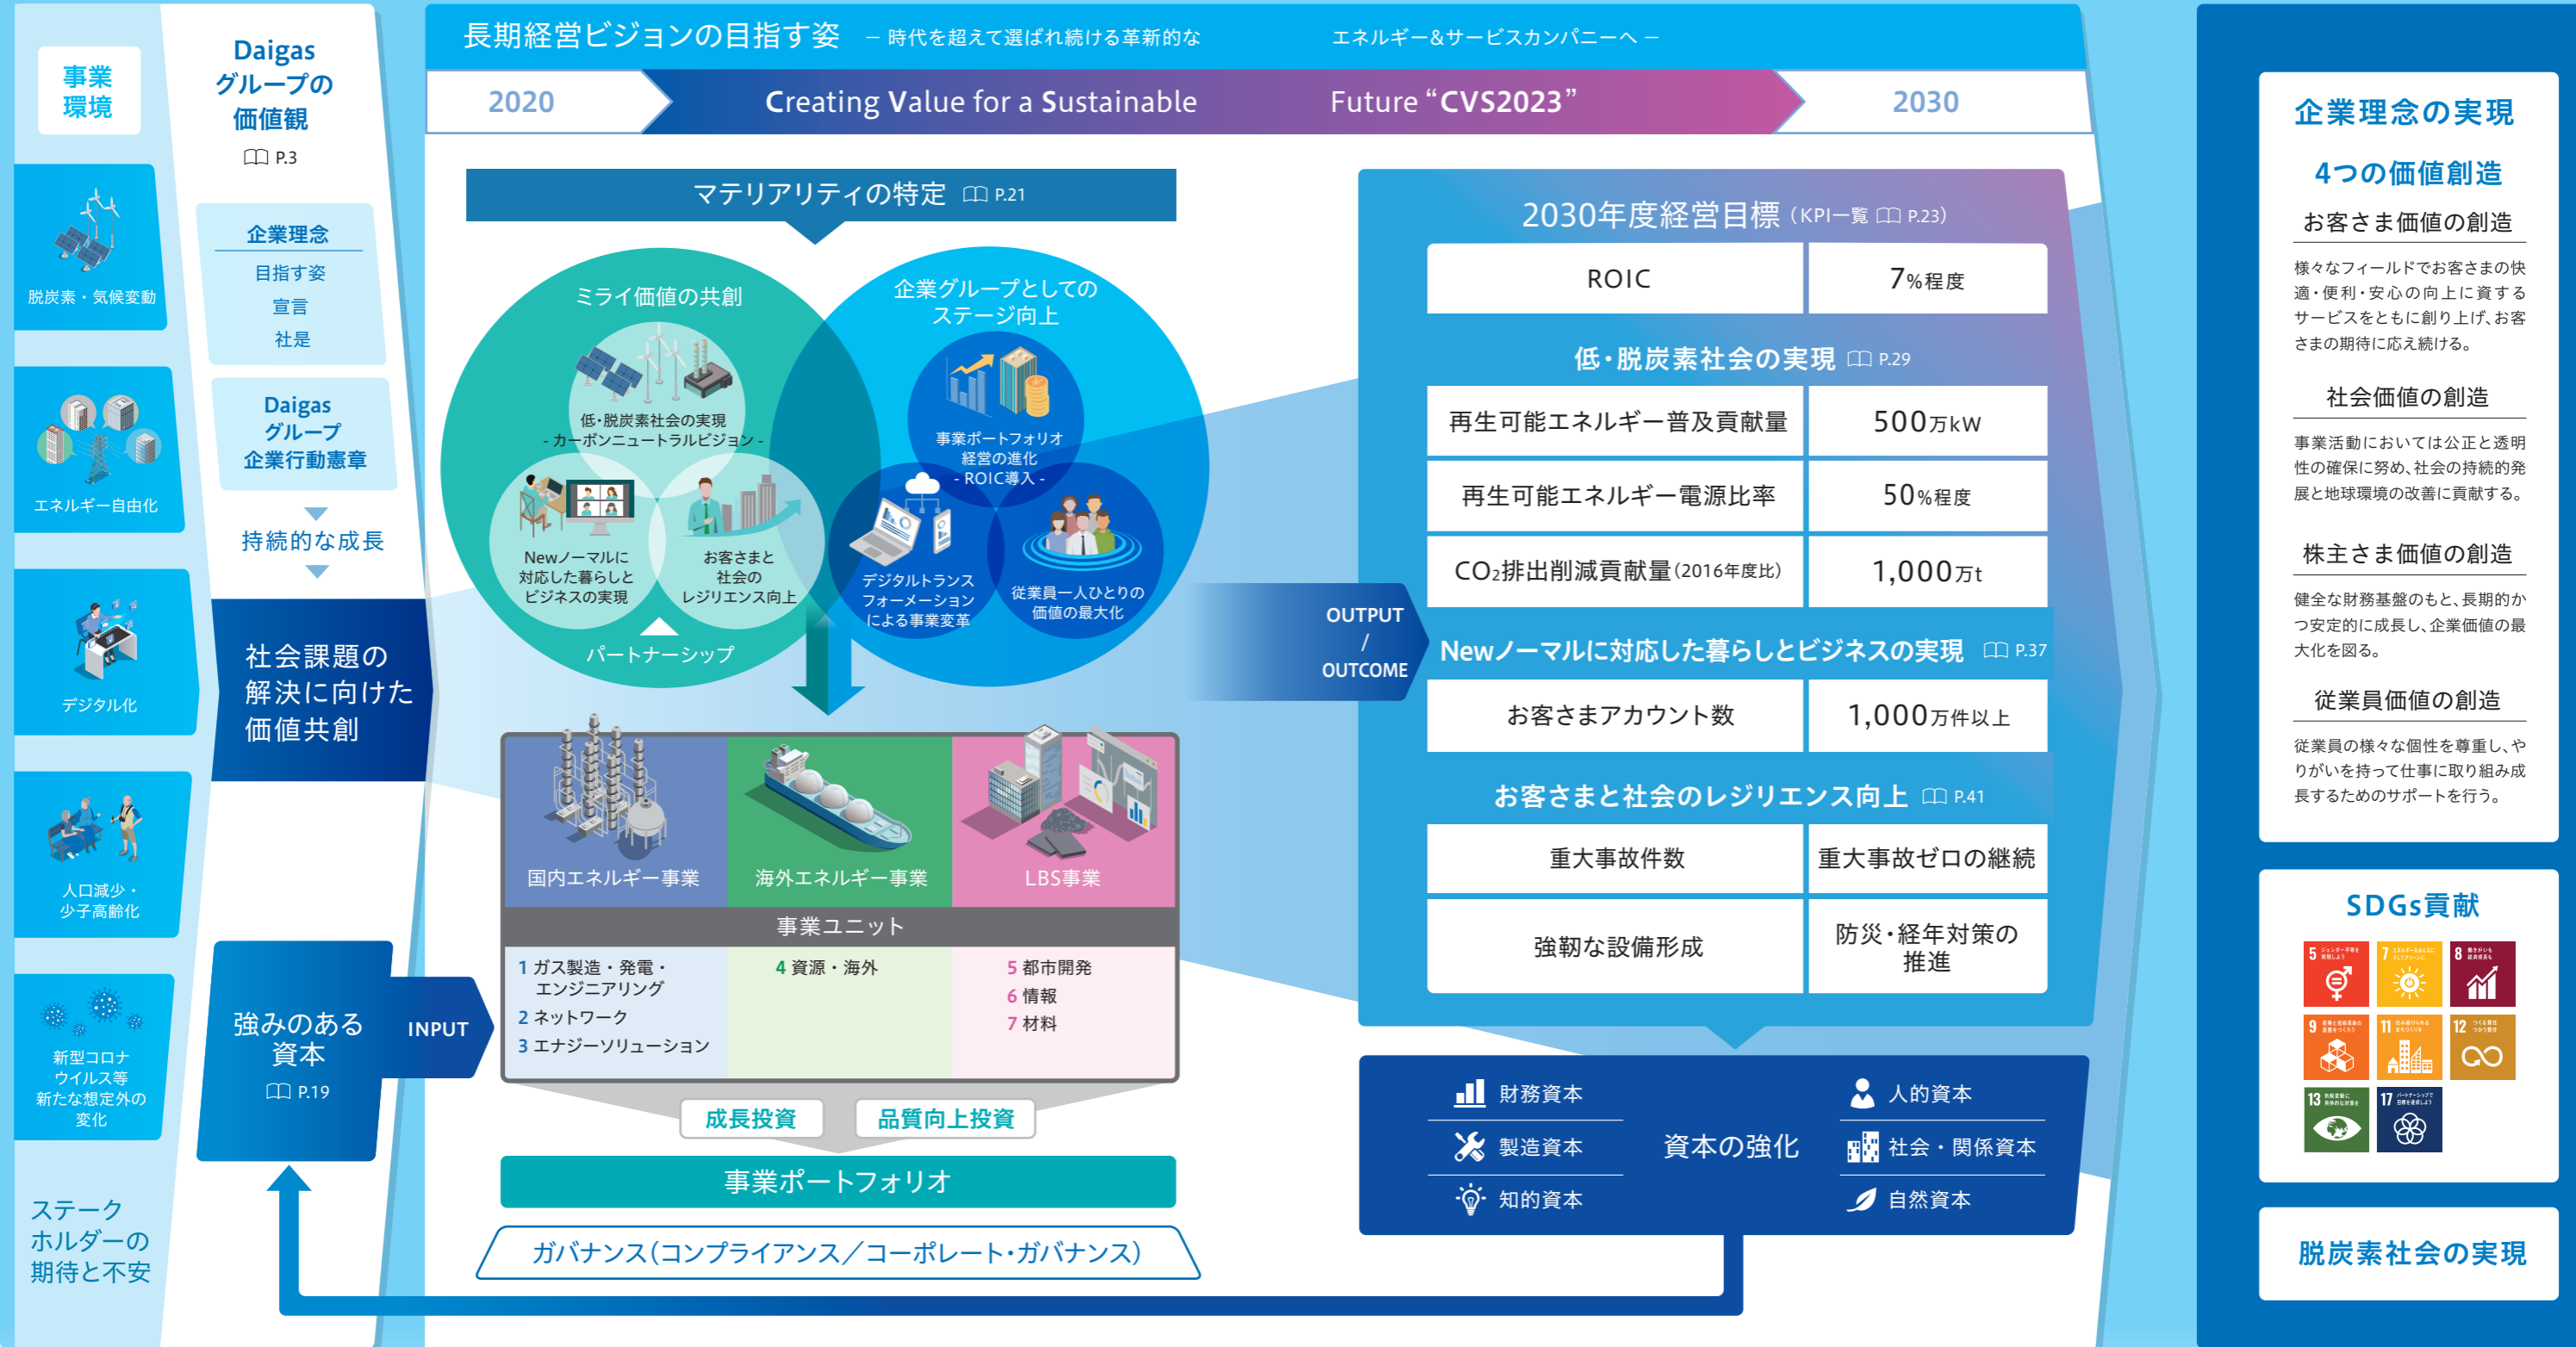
事業環境

脱炭素・気候変動

エネルギー自由化

デジタル化

人口減少・少子高齢化

新型コロナウイルス等新たな想定外の変化

ステークホルダーの期待と不安

Daigasグループの価値観
P.3

企業理念
目指す姿
宣言
社是

Daigasグループ企業行動憲章

持続的な成長

社会課題の解決に向けた価値共創

強みのある資本
P.19

INPUT

長期経営ビジョンの目指す姿 ― 時代を超えて選ばれ続ける革新的なエネルギー&サービスカンパニーへ ―

2020 Creating Value for a Sustainable Future “CVS2023” 2030

マテリアリティの特定 P.21

ミライ価値の共創

低・脱炭素社会の実現
- カーボンニュートラルビジョン -

Newノーマルに対応した暮らしとビジネスの実現

お客さまと社会のレジリエンス向上

パートナーシップ

企業グループとしてのステージ向上

事業ポートフォリオ経営の進化
- ROIC導入 -

デジタルトランスフォーメーションによる事業変革

従業員一人ひとりの価値の最大化

国内エネルギー事業
海外エネルギー事業
LBS事業

事業ユニット

1 ガス製造・発電・エンジニアリング
2 ネットワーク
3 エナジーソリューション
4 資源・海外
5 都市開発
6 情報
7 材料

成長投資
品質向上投資

事業ポートフォリオ

ガバナンス(コンプライアンス/コーポレート・ガバナンス)

OUTPUT / OUTCOME

2030年度経営目標(KPI一覧 P.23)

| ROIC | 7%程度 |
|---|---|

低・脱炭素社会の実現 P.29

| 再生可能エネルギー普及貢献量 | 500万kW |
|---|---|
| 再生可能エネルギー電源比率 | 50%程度 |
| $CO_2$排出削減貢献量(2016年度比) | 1,000万t |

Newノーマルに対応した暮らしとビジネスの実現 P.37

| お客さまアカウント数 | 1,000万件以上 |
|---|---|

お客さまと社会のレジリエンス向上 P.41

| 重大事故件数 | 重大事故ゼロの継続 |
|---|---|
| 強靭な設備形成 | 防災・経年対策の推進 |

財務資本
製造資本
知的資本
資本の強化
人的資本
社会・関係資本
自然資本

企業理念の実現

4つの価値創造

お客さま価値の創造
様々なフィールドでお客さまの快適・便利・安心の向上に資するサービスをともに創り上げ、お客さまの期待に応え続ける。

社会価値の創造
事業活動においては公正と透明性の確保に努め、社会の持続的発展と地球環境の改善に貢献する。

株主さま価値の創造
健全な財務基盤のもと、長期的かつ安定的に成長し、企業価値の最大化を図る。

従業員価値の創造
従業員の様々な個性を尊重し、やりがいを持って仕事に取り組み成長するためのサポートを行う。

SDGs貢献

5 7 8 9 11 12 13 17

脱炭素社会の実現